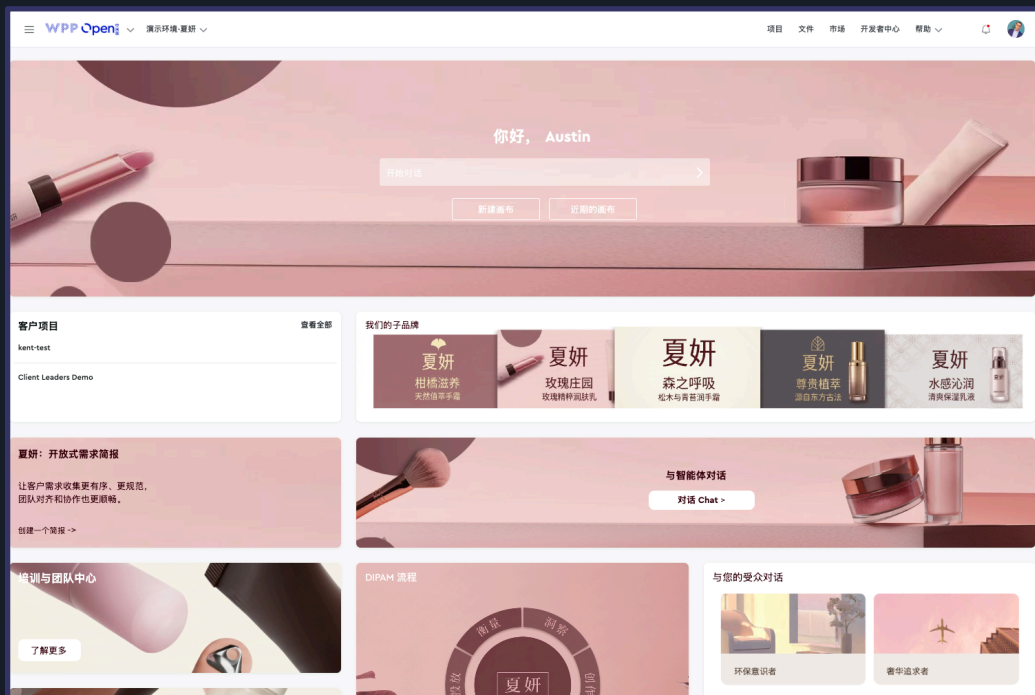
WPP Open 演示环境-夏妍

项目 文件 市场 开发者中心 帮助

你好， Austin

开始对话

新建画布 近期的画布

客户项目 查看全部

kent-test

Client Leaders Demo

我们的子品牌

夏妍 柑橘滋养 天然信萃手霜

夏妍 玫瑰庄园 玫瑰精粹润肤乳

夏妍 森之呼吸 松木与青苔润手霜

夏妍 尊贵植萃 源自东方古法

夏妍 水感沁润 清爽保湿乳液

夏妍：开放式需求简报

让客户需求收集更有序、更规范，团队对齐和协作也更顺畅。

创建一个简报 ->

与智能体对话

对话 Chat >

培训与团队中心

了解更多

DIPAM 流程

衡量 洞察 投放 创作

夏妍

与您的受众对话

环保意识者

奢华追求者